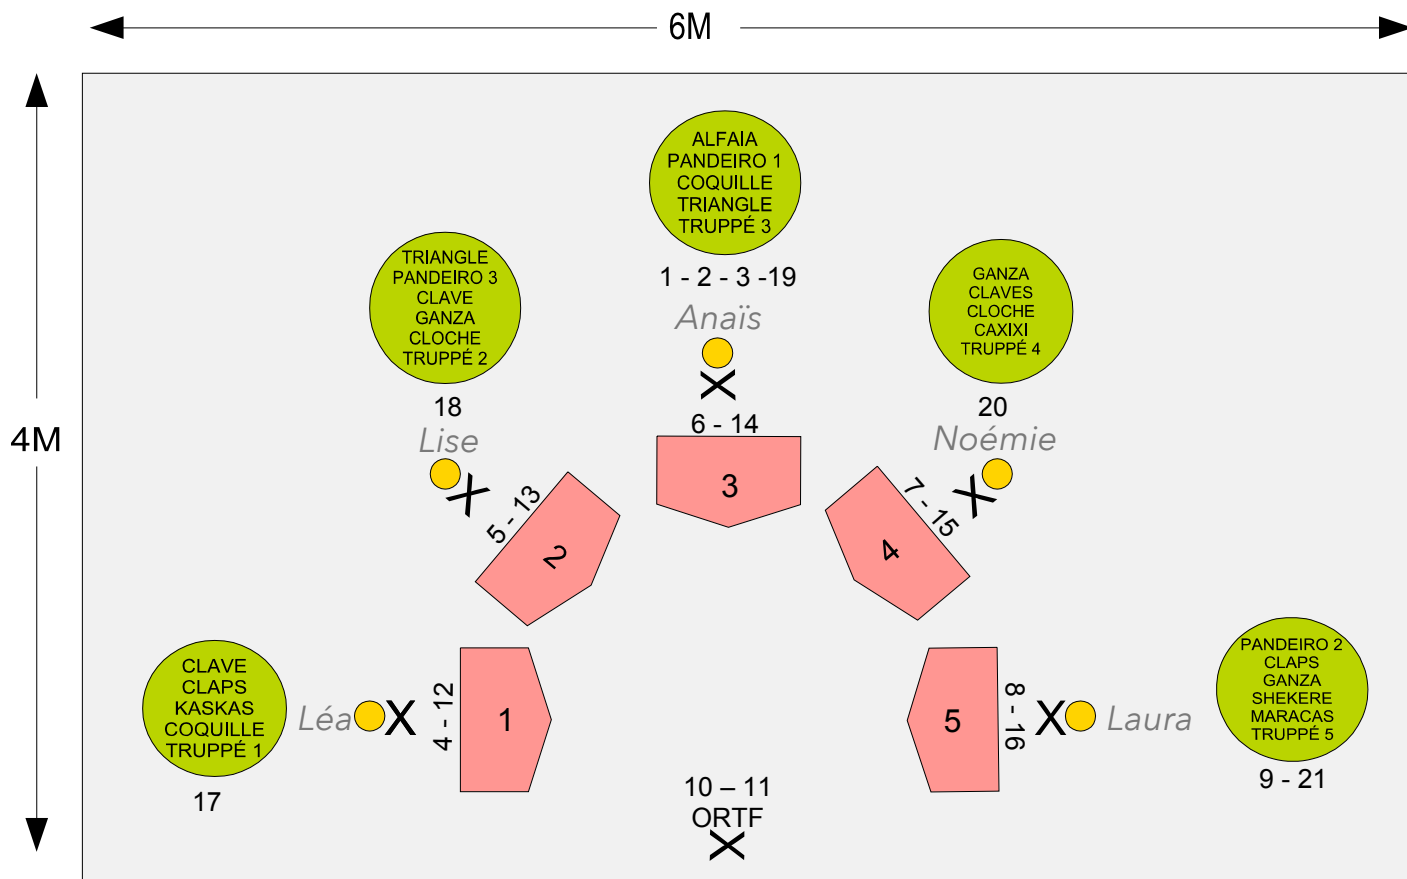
6M

4M

ALFAIA
PANDEIRO 1
COQUILLE
TRIANGLE
TRUPPÉ 3

1 - 2 - 3 -19

Anaïs

TRIANGLE
PANDEIRO 3
CLAVE
GANZA
CLOCHE
TRUPPÉ 2

18

Lise

GANZA
CLAVES
CLOCHE
CAXIXI
TRUPPÉ 4

20

Noémie

6 - 14

3

5 - 13

2

7 - 15

4

CLAVE
CLAPS
KASKAS
COQUILLE
TRUPPÉ 1

17

Léa

4 - 12

1

5

8 - 16

Laura

PANDEIRO 2
CLAPS
GANZA
SHEKERE
MARACAS
TRUPPÉ 5

9 - 21

10 – 11
ORTF